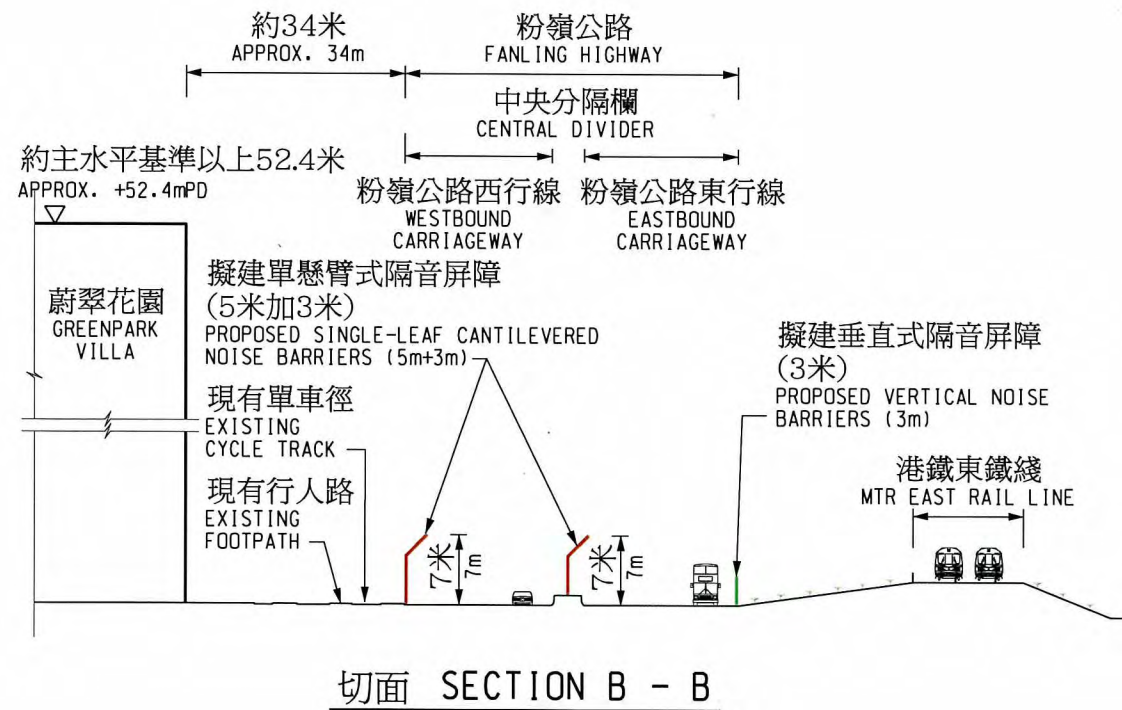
約34米
APPROX. 34m

粉嶺公路
FANLING HIGHWAY

中央分隔欄
CENTRAL DIVIDER

約主水平基準以上52.4米
APPROX. +52.4mPD

粉嶺公路西行線
WESTBOUND CARRIAGEWAY

粉嶺公路東行線
EASTBOUND CARRIAGEWAY

蔚翠花園
GREENPARK VILLA

擬建單懸臂式隔音屏障
(5米加3米)
PROPOSED SINGLE-LEAF CANTILEVERED NOISE BARRIERS (5m+3m)

擬建垂直式隔音屏障
(3米)
PROPOSED VERTICAL NOISE BARRIERS (3m)

現有單車徑
EXISTING CYCLE TRACK

現有行人路
EXISTING FOOTPATH

港鐵東鐵綫
MTR EAST RAIL LINE

7米
7m

7米
7m

切面 SECTION B - B